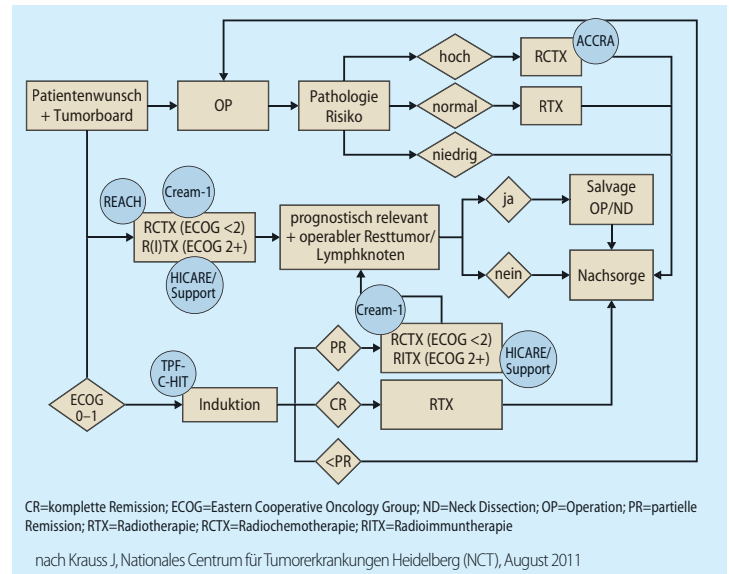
Patientenwunsch + Tumorboard

OP

Pathologie Risiko

hoch

normal

niedrig

RCTX

ACCRA

RTX

REACH

Cream-1

RCTX (ECOG <2)
R(I)TX (ECOG 2+)

HICARE/ Support

prognostisch relevant + operabler Resttumor/ Lymphknoten

ja

nein

Salvage OP/ND

Nachsorge

Cream-1

PR

RCTX (ECOG <2)
RITX (ECOG 2+)

HICARE/ Support

TPF-C-HIT

ECOG 0–1

Induktion

CR

RTX

<PR

CR=komplette Remission; ECOG=Eastern Cooperative Oncology Group; ND=Neck Dissection; OP=Operation; PR=partielle Remission; RTX=Radiotherapie; RCTX=Radiochemotherapie; RITX=Radioimmuntherapie

nach Krauss J, Nationales Centrum für Tumorerkrankungen Heidelberg (NCT), August 2011